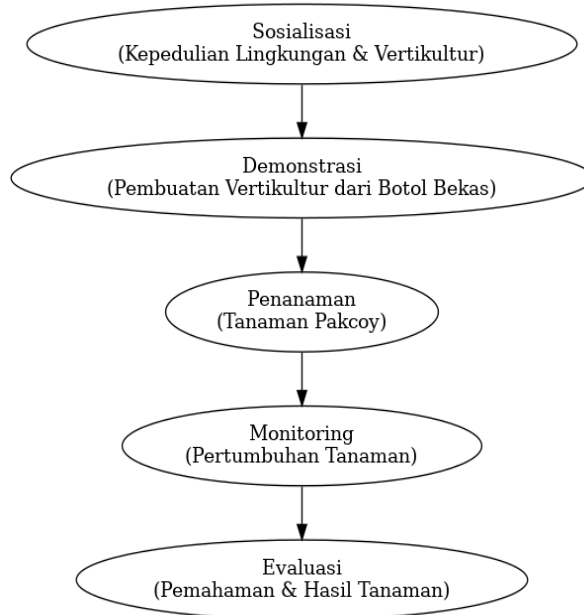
Sosialisasi
(Kepedulian Lingkungan & Vertikultur)

Demonstrasi
(Pembuatan Vertikultur dari Botol Bekas)

Penanaman
(Tanaman Pakcoy)

Monitoring
(Pertumbuhan Tanaman)

Evaluasi
(Pemahaman & Hasil Tanaman)